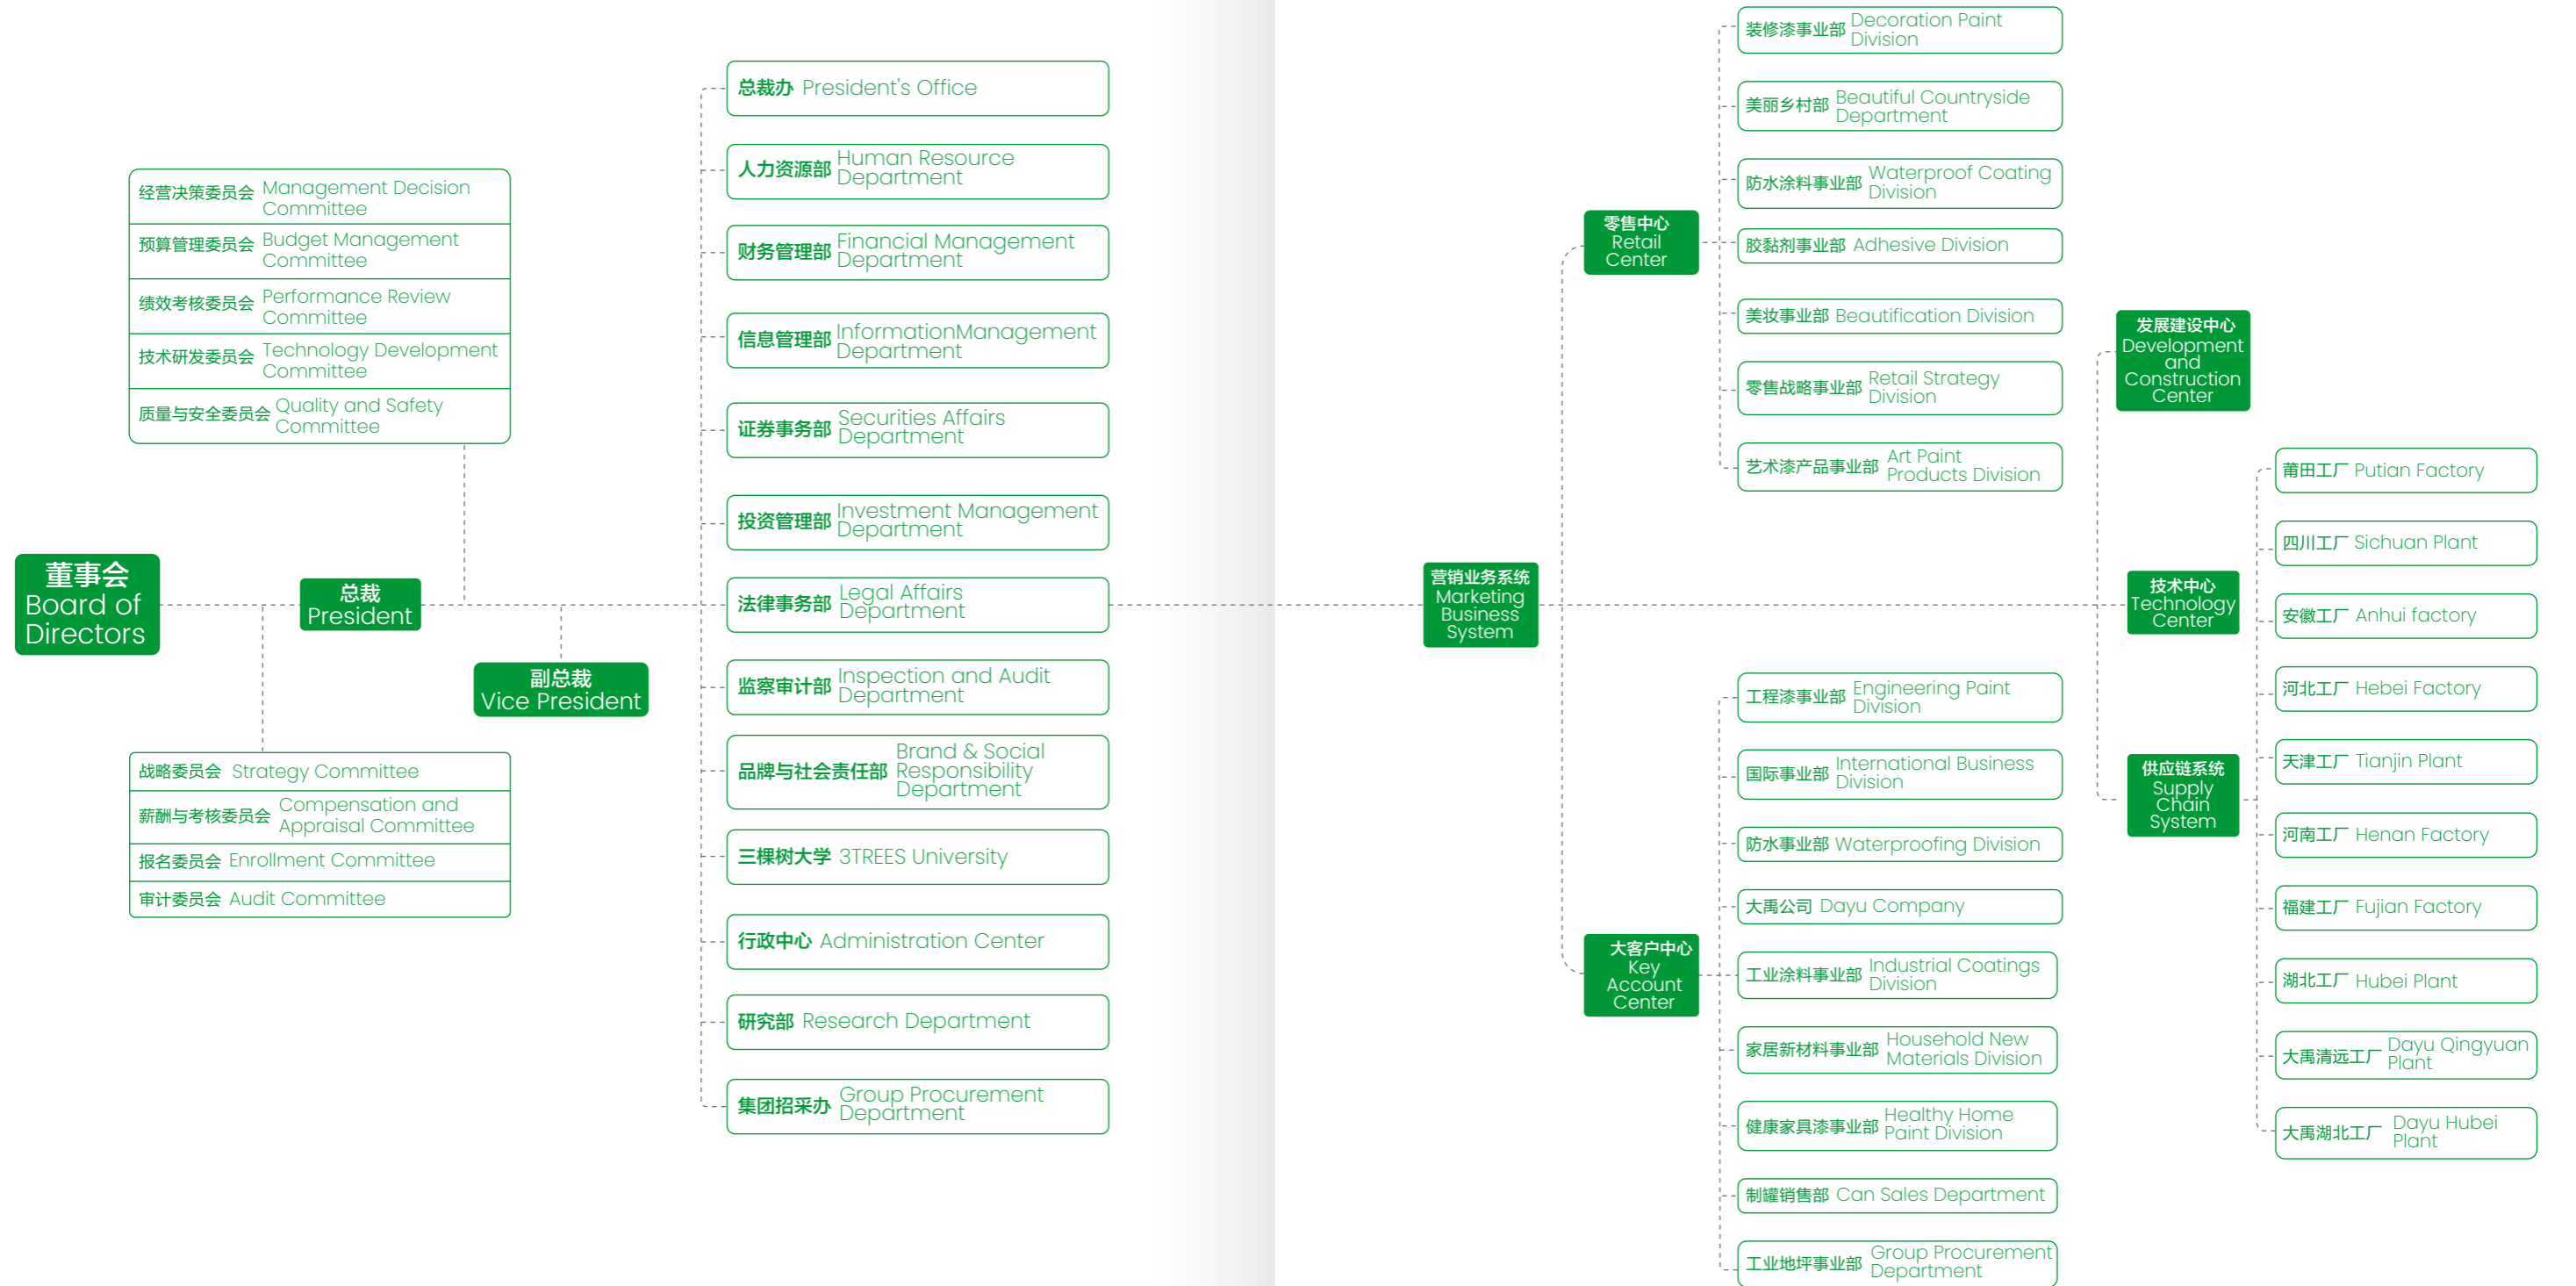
董事会 Board of Directors

总裁 President

副总裁 Vice President

经营决策委员会 Management Decision Committee
预算管理委员会 Budget Management Committee
绩效考核委员会 Performance Review Committee
技术研发委员会 Technology Development Committee
质量与安全委员会 Quality and Safety Committee

战略委员会 Strategy Committee
薪酬与考核委员会 Compensation and Appraisal Committee
报名委员会 Enrollment Committee
审计委员会 Audit Committee

总裁办 President's Office
人力资源部 Human Resource Department
财务管理部 Financial Management Department
信息管理部 InformationManagement Department
证券事务部 Securities Affairs Department
投资管理部 Investment Management Department
法律事务部 Legal Affairs Department
监察审计部 Inspection and Audit Department
品牌与社会责任部 Brand & Social Responsibility Department
三棵树大学 3TREES University
行政中心 Administration Center
研究部 Research Department
集团招采办 Group Procurement Department

营销业务系统 Marketing Business System

零售中心 Retail Center
装修漆事业部 Decoration Paint Division
美丽乡村部 Beautiful Countryside Department
防水涂料事业部 Waterproof Coating Division
胶黏剂事业部 Adhesive Division
美妆事业部 Beautification Division
零售战略事业部 Retail Strategy Division
艺术漆产品事业部 Art Paint Products Division

大客户中心 Key Account Center
工程漆事业部 Engineering Paint Division
国际事业部 International Business Division
防水事业部 Waterproofing Division
大禹公司 Dayu Company
工业涂料事业部 Industrial Coatings Division
家居新材料事业部 Household New Materials Division
健康家具漆事业部 Healthy Home Paint Division
制罐销售部 Can Sales Department
工业地坪事业部 Group Procurement Department

发展建设中心 Development and Construction Center
技术中心 Technology Center
供应链系统 Supply Chain System

莆田工厂 Putian Factory
四川工厂 Sichuan Plant
安徽工厂 Anhui factory
河北工厂 Hebei Factory
天津工厂 Tianjin Plant
河南工厂 Henan Factory
福建工厂 Fujian Factory
湖北工厂 Hubei Plant
大禹清远工厂 Dayu Qingyuan Plant
大禹湖北工厂 Dayu Hubei Plant